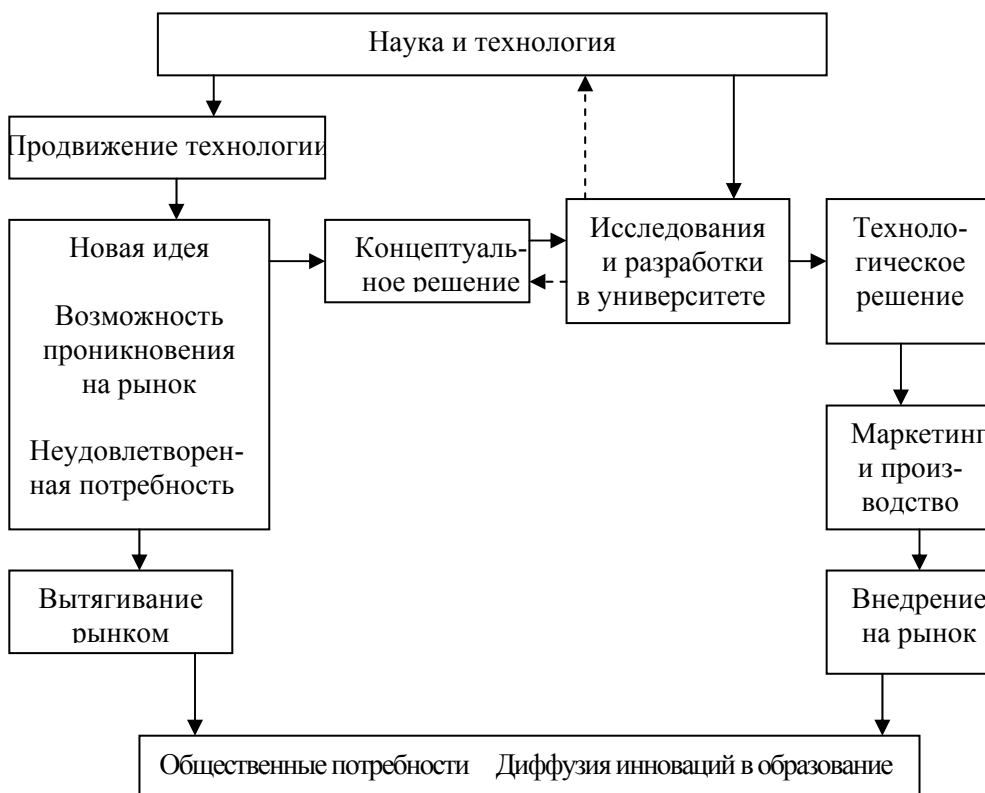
Наука и технология

Продвижение технологии

Новая идея

Возможность проникновения на рынок

Неудовлетворенная потребность

Концептуальное решение

Исследования и разработки в университете

Технологическое решение

Маркетинг и производство

Внедрение на рынок

Вытягивание рынком

Общественные потребности Диффузия инноваций в образование